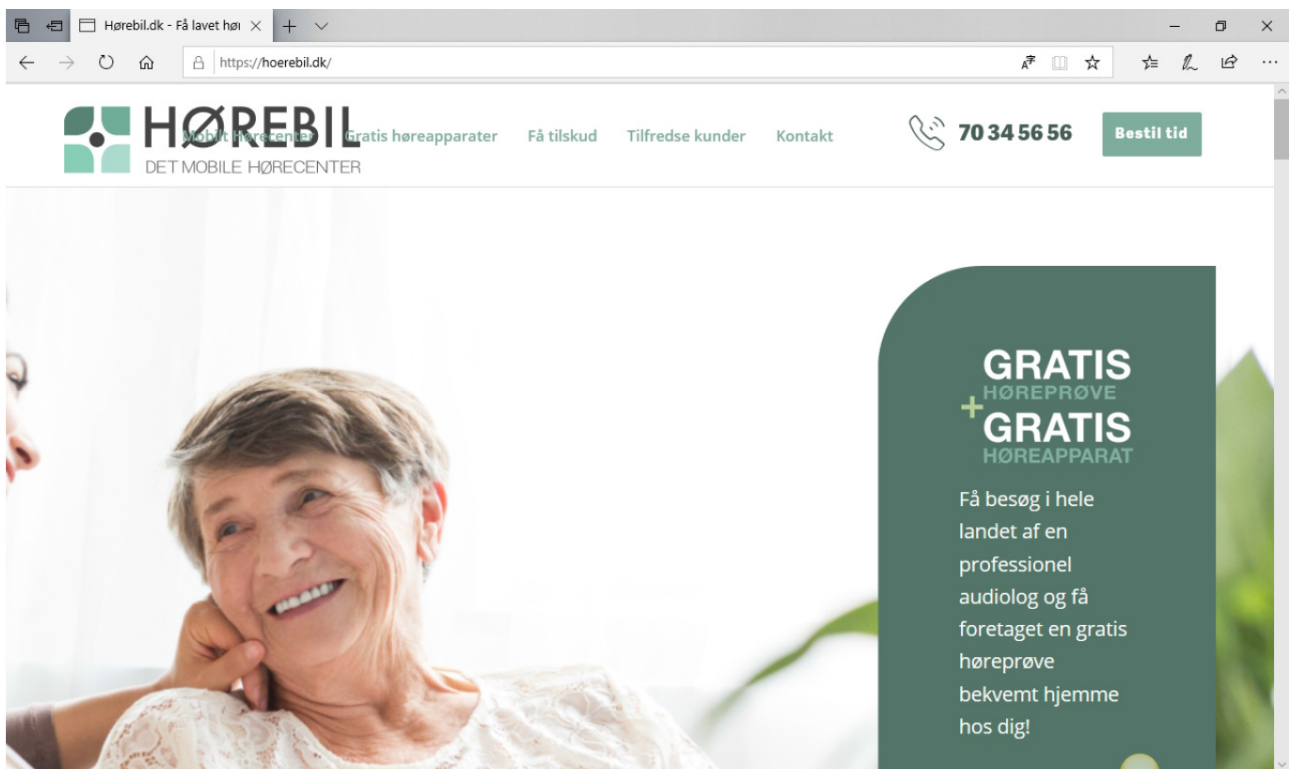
Hørebil.dk - Få lavet hø

https://hoerebil.dk/

HØREBIL
DET MOBILE HØRECENTER

Mobilt Hørecenter   Gratis høreapparater   Få tilskud   Tilfredse kunder   Kontakt

70 34 56 56

Bestil tid

GRATIS
HØREPRØVE
+
GRATIS
HØREAPPARAT

Få besøg i hele landet af en professionel audiolog og få foretaget en gratis høreprøve bekvemt hjemme hos dig!